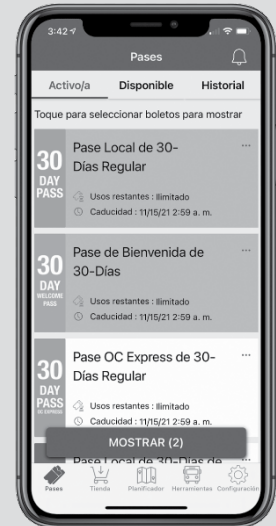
3:42

Pases

Activo/a Disponible Historial

Toque para seleccionar boletos para mostrar

30 DAY PASS

Pase Local de 30-Días Regular

...

Usos restantes : Ilimitado

Caducidad : 11/15/21 2:59 a. m.

30 DAY WELCOME PASS

Pase de Bienvenida de 30-Días

...

Usos restantes : Ilimitado

Caducidad : 11/15/21 2:59 a. m.

30 DAY PASS OC EXPRESS

Pase OC Express de 30-Días Regular

...

Usos restantes : Ilimitado

Caducidad : 11/15/21 2:59 a. m.

Pase Local de 30-Días de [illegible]

MOSTRAR (2)

Pases Tienda Planificador Herramientas Configuración